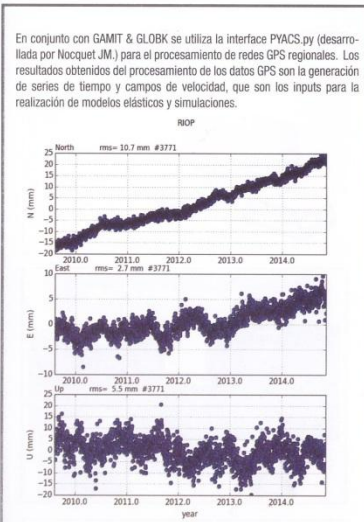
En conjunto con GAMIT & GLOBK se utiliza la interface PYACS.py (desarrollada por Nocquet JM.) para el procesamiento de redes GPS regionales. Los resultados obtenidos del procesamiento de los datos GPS son la generación de series de tiempo y campos de velocidad, que son los inputs para la realización de modelos elásticos y simulaciones.

RIOP

North rms= 10.7 mm #3771

N (mm)

25 20 15 10 5 0 -5 -10 -15 -20

2010.0 2011.0 2012.0 2013.0 2014.0

East rms= 2.7 mm #3771

E (mm)

10 5 0 -5 -10

2010.0 2011.0 2012.0 2013.0 2014.0

Up rms= 5.5 mm #3771

U (mm)

25 20 15 10 5 0 -5 -10 -15 -20

2010.0 2011.0 2012.0 2013.0 2014.0

year